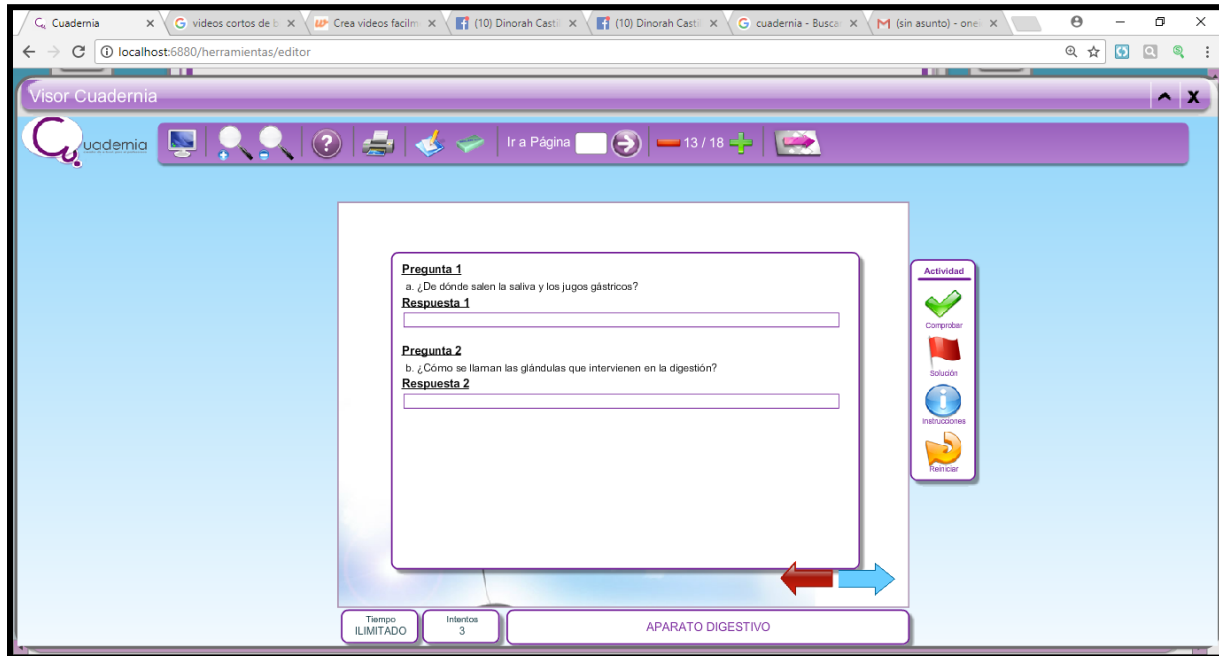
Cuadernia
videos cortos de b
Crea videos facilm
(10) Dinorah Castil
(10) Dinorah Castil
cuadernia - Busca
(sin asunto) - one

localhost:6880/herramientas/editor

Visor Cuadernia

uadernia

Ir a Página

13 / 18

Pregunta 1
a. ¿De dónde salen la saliva y los jugos gástricos?
Respuesta 1

Pregunta 2
b. ¿Cómo se llaman las glándulas que intervienen en la digestión?
Respuesta 2

Actividad
Comprobar
Solución
Instrucciones
Reiniciar

Tiempo
ILIMITADO

Intentos
3

APARATO DIGESTIVO